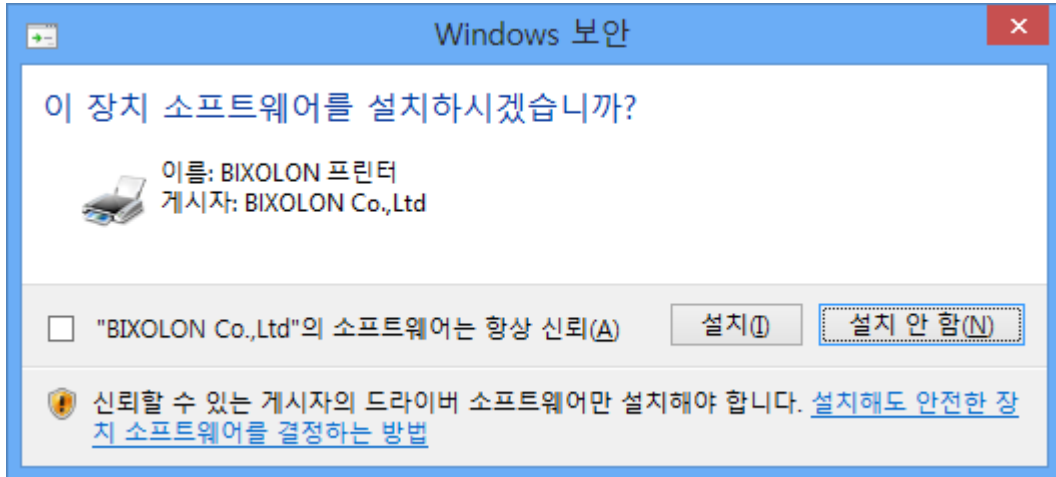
Windows 보안

이 장치 소프트웨어를 설치하시겠습니까?

이름: BIXOLON 프린터
게시자: BIXOLON Co.,Ltd

"BIXOLON Co.,Ltd"의 소프트웨어는 항상 신뢰(A)

설치(I)

설치 안 함(N)

신뢰할 수 있는 게시자의 드라이버 소프트웨어만 설치해야 합니다. 설치해도 안전한 장치 소프트웨어를 결정하는 방법